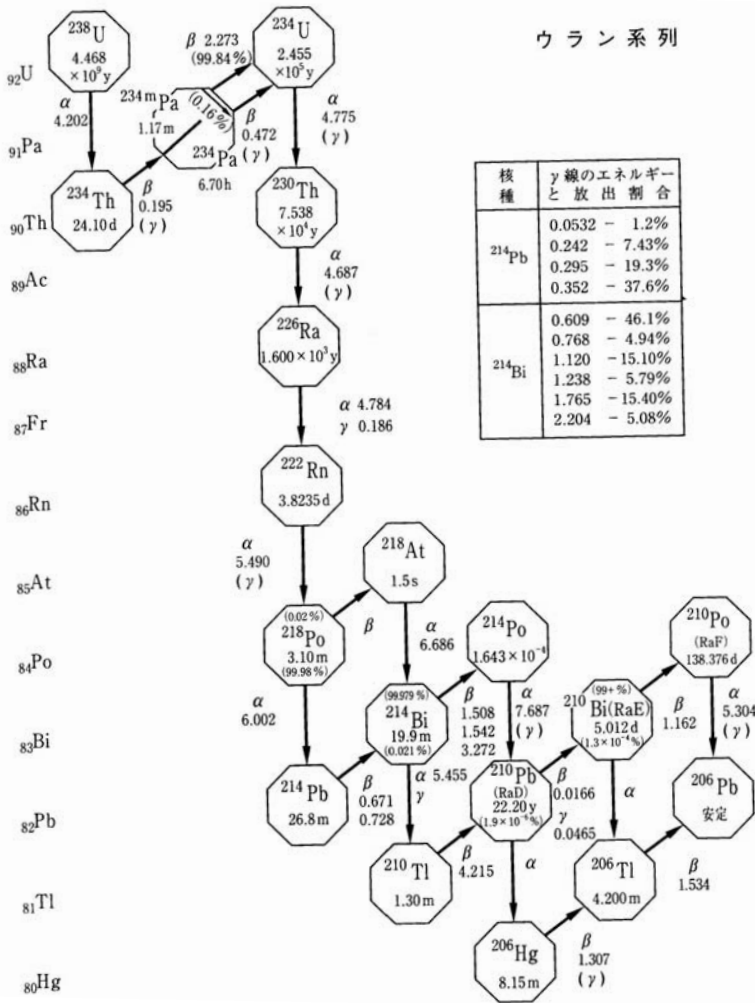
ウラン系列

$_{92}$U

$_{91}$Pa

$_{90}$Th

$_{89}$Ac

$_{88}$Ra

$_{87}$Fr

$_{86}$Rn

$_{85}$At

$_{84}$Po

$_{83}$Bi

$_{82}$Pb

$_{81}$Tl

$_{80}$Hg

$^{238}$U 4.468 $\times 10^9$y

$\alpha$ 4.202

$^{234}$Th 24.10 d

$\beta$ 0.195 ($\gamma$)

$^{234m}$Pa 1.17 m

(0.16%)

$^{234}$Pa 6.70 h

$\beta$ 2.273 (99.84%)

$\beta$ 0.472 ($\gamma$)

$^{234}$U 2.455 $\times 10^5$y

$\alpha$ 4.775 ($\gamma$)

$^{230}$Th 7.538 $\times 10^4$y

$\alpha$ 4.687 ($\gamma$)

$^{226}$Ra 1.600 $\times 10^3$y

$\alpha$ 4.784 $\gamma$ 0.186

$^{222}$Rn 3.8235 d

$\alpha$ 5.490 ($\gamma$)

$^{218}$At 1.5 s

(0.02%) $^{218}$Po 3.10 m (99.98%)

$\beta$

$\alpha$ 6.686

$\alpha$ 6.002

$^{214}$Po 1.643 $\times 10^{-4}$

(99.979%) $^{214}$Bi 19.9 m (0.021%)

$\beta$ 1.508 1.542 3.272

$\alpha$ 7.687 ($\gamma$)

$^{214}$Pb 26.8 m

$\beta$ 0.671 0.728

$\alpha$ 5.455 $\gamma$

$^{210}$Tl 1.30 m

$\beta$ 4.215

$^{210}$Pb (RaD) 22.20 y ($1.9\times10^{-6}$%)

$\beta$ 0.0166 $\gamma$ 0.0465

$\alpha$

$^{206}$Hg 8.15 m

$\beta$ 1.307 ($\gamma$)

(99+%) $^{210}$Bi(RaE) 5.012 d ($1.3\times10^{-4}$%)

$\alpha$

$^{206}$Tl 4.200 m

$\beta$ 1.534

$\beta$ 1.162

$^{210}$Po (RaF) 138.376 d

$\alpha$ 5.304 ($\gamma$)

$^{206}$Pb 安定

| 核種 | γ線のエネルギーと放出割合 |
|---|---|
| $^{214}$Pb | 0.0532 − 1.2%<br>0.242 − 7.43%<br>0.295 − 19.3%<br>0.352 − 37.6% |
| $^{214}$Bi | 0.609 − 46.1%<br>0.768 − 4.94%<br>1.120 − 15.10%<br>1.238 − 5.79%<br>1.765 − 15.40%<br>2.204 − 5.08% |